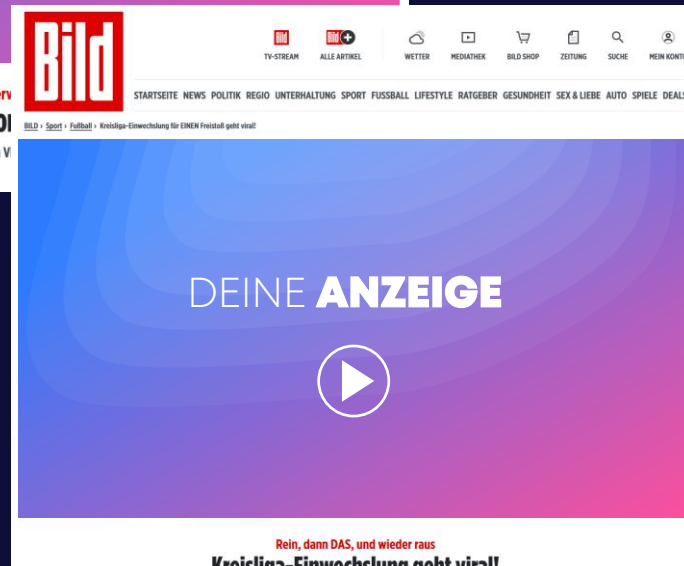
BILD

Bild TV-STREAM | Bild+ ALLE ARTIKEL | WETTER | MEDIATHEK | BILD SHOP | ZEITUNG | SUCHE | MEIN KONT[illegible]

STARTSEITE NEWS POLITIK REGIO UNTERHALTUNG SPORT FUSSBALL LIFESTYLE RATGEBER GESUNDHEIT SEX & LIEBE AUTO SPIELE DEALS

BILD › Sport › Fußball › Kreisliga-Einwechslung für EINEN Freistoß geht viral!

erv
O
s V

DEINE ANZEIGE

Rein, dann DAS, und wieder raus

Kreisliga-Einwechslung geht viral!